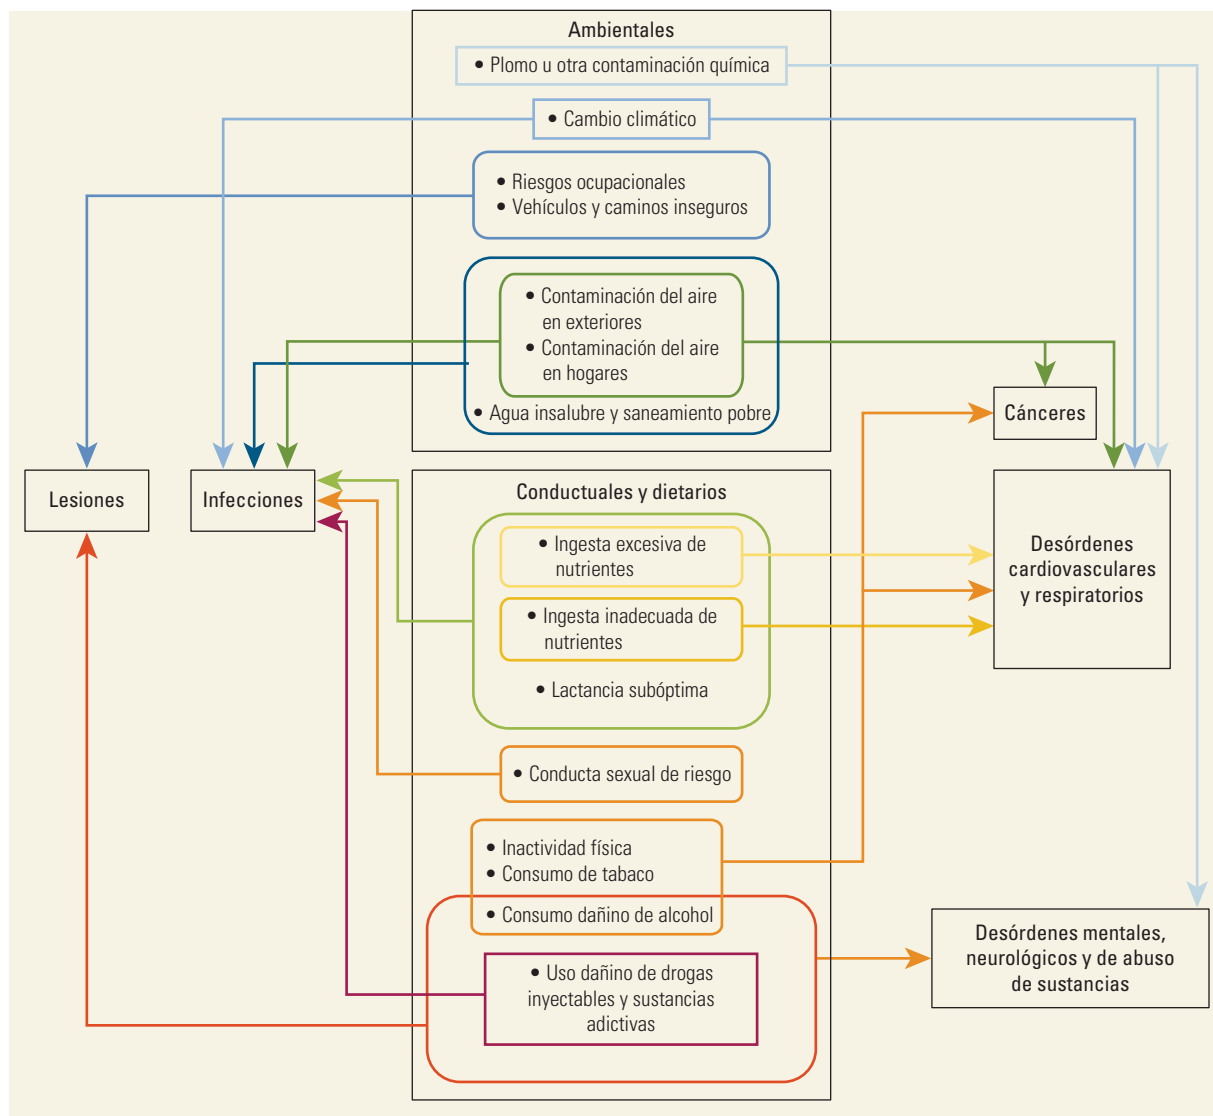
Ambientales

• Plomo u otra contaminación química

• Cambio climático

• Riesgos ocupacionales
• Vehículos y caminos inseguros

• Contaminación del aire en exteriores
• Contaminación del aire en hogares

• Agua insalubre y saneamiento pobre

Lesiones

Infecciones

Cánceres

Conductuales y dietarios

• Ingesta excesiva de nutrientes

• Ingesta inadecuada de nutrientes

• Lactancia subóptima

Desórdenes cardiovasculares y respiratorios

• Conducta sexual de riesgo

• Inactividad física
• Consumo de tabaco

• Consumo dañino de alcohol

• Uso dañino de drogas inyectables y sustancias adictivas

Desórdenes mentales, neurológicos y de abuso de sustancias